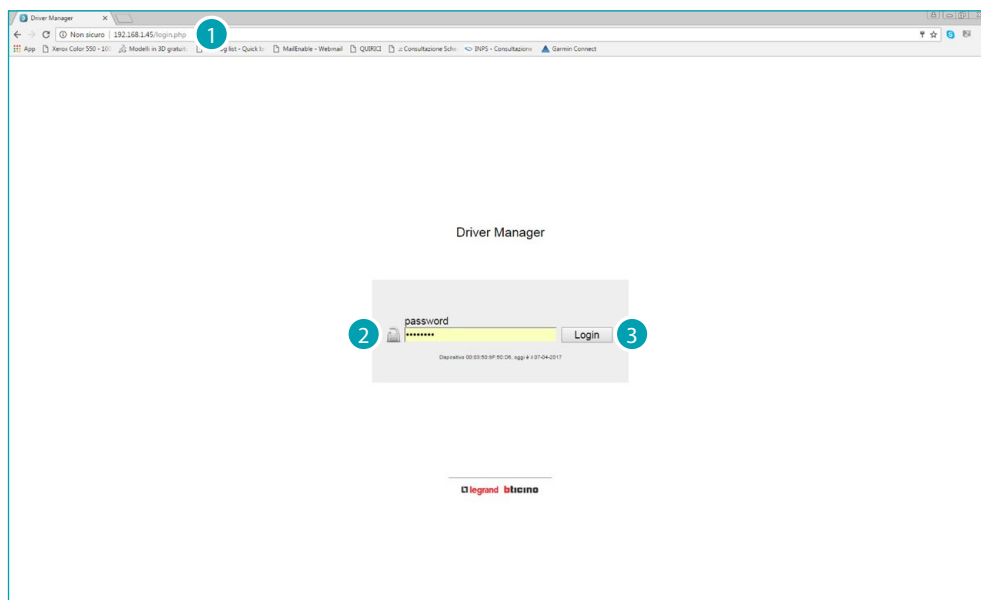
Driver Manager ×

1

Non sicuro | 192.168.1.45/login.php

App Xerox Color 550 - 100 Modelli in 3D gratuiti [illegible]g list - Quick Ix MailEnable - Webmail QUIRICI Consultazione Sche INPS - Consultazione Garmin Connect

Driver Manager

password

2

•••••••••

Login

3

Dispositivo 00:03:50:9F:50:D6, oggi è il 07-04-2017

legrand bticino